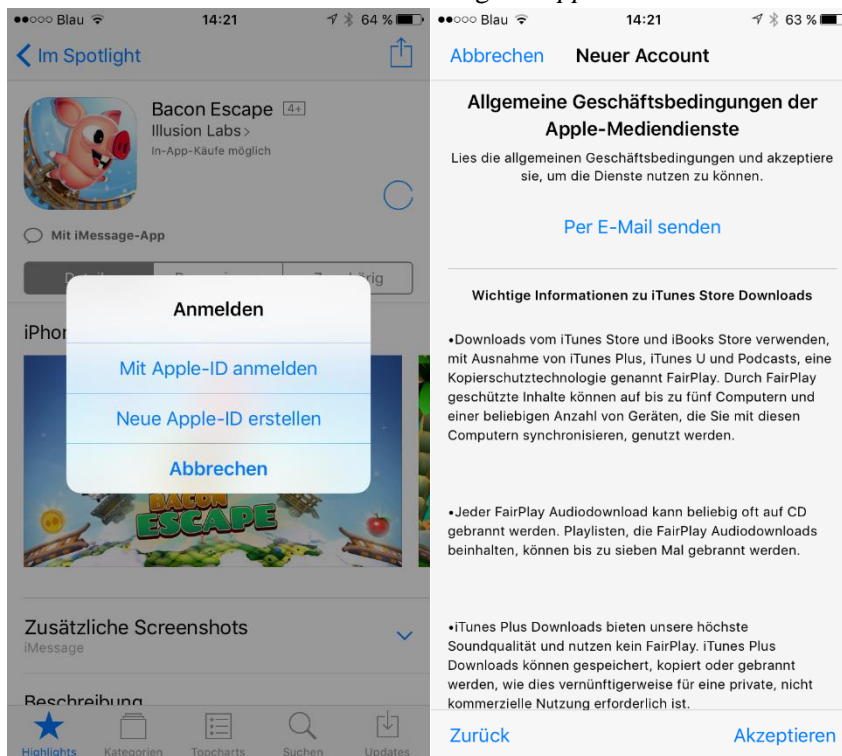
●●○○○ Blau 14:21 64 %

Im Spotlight

Bacon Escape 4+
Illusion Labs
In-App-Käufe möglich

Mit iMessage-App

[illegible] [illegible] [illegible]rig

iPhon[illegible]

Anmelden

Mit Apple-ID anmelden

Neue Apple-ID erstellen

Abbrechen

BACON ESCAPE

Zusätzliche Screenshots
iMessage

Beschreibung

Highlights Kategorien Topcharts Suchen Updates

●●○○○ Blau 14:21 63 %

Abbrechen Neuer Account

Allgemeine Geschäftsbedingungen der Apple-Mediendienste

Lies die allgemeinen Geschäftsbedingungen und akzeptiere sie, um die Dienste nutzen zu können.

Per E-Mail senden

Wichtige Informationen zu iTunes Store Downloads

•Downloads vom iTunes Store und iBooks Store verwenden, mit Ausnahme von iTunes Plus, iTunes U und Podcasts, eine Kopierschutztechnologie genannt FairPlay. Durch FairPlay geschützte Inhalte können auf bis zu fünf Computern und einer beliebigen Anzahl von Geräten, die Sie mit diesen Computern synchronisieren, genutzt werden.

•Jeder FairPlay Audiodownload kann beliebig oft auf CD gebrannt werden. Playlisten, die FairPlay Audiodownloads beinhalten, können bis zu sieben Mal gebrannt werden.

•iTunes Plus Downloads bieten unsere höchste Soundqualität und nutzen kein FairPlay. iTunes Plus Downloads können gespeichert, kopiert oder gebrannt werden, wie dies vernünftigerweise für eine private, nicht kommerzielle Nutzung erforderlich ist.

Zurück Akzeptieren